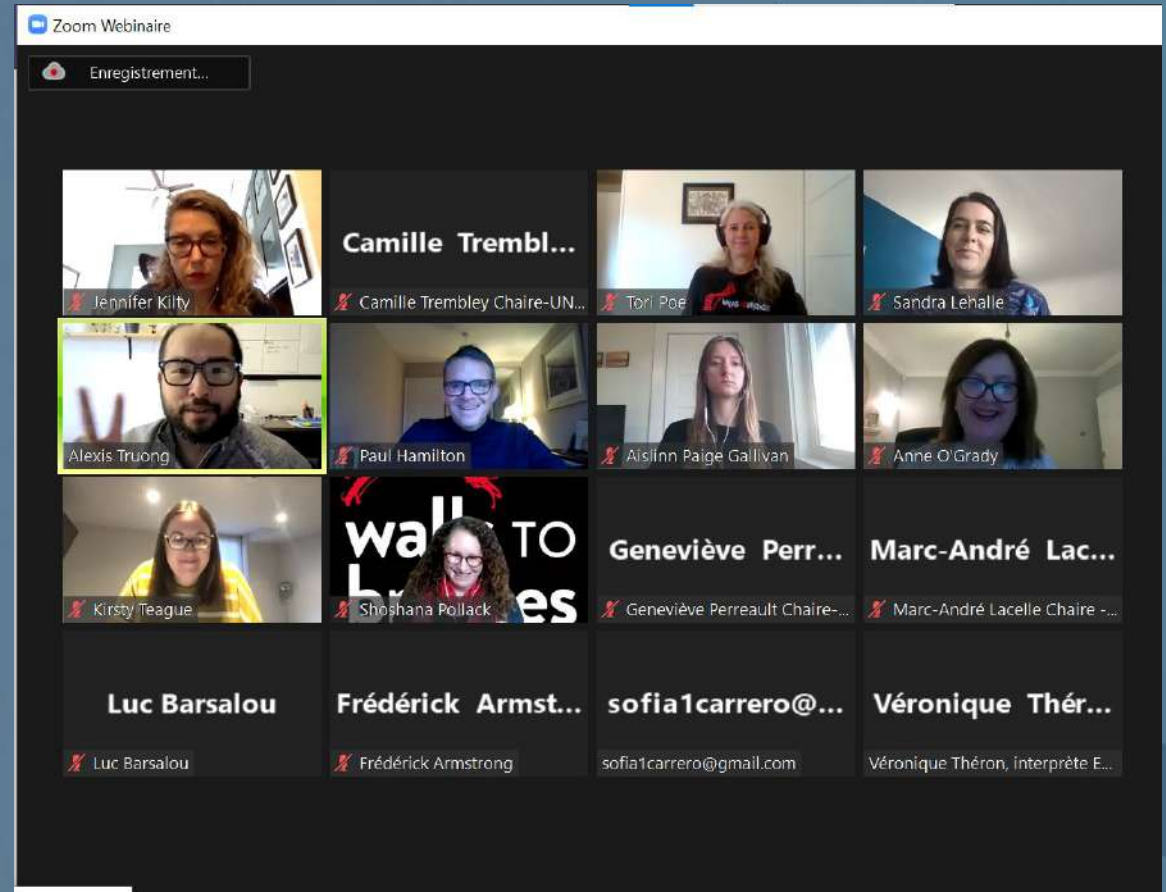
Zoom Webinaire

Enregistrement...

Jennifer Kilty

Camille Trembl...

Camille Trembley Chaire-UN...

Tori Poe

Sandra Lehalle

Alexis Truong

Paul Hamilton

Aislinn Paige Gallivan

Anne O'Grady

Kirsty Teague

walls TO bridges

Shoshana Pollack

Geneviève Perr...

Geneviève Perreault Chaire-...

Marc-André Lac...

Marc-André Lacelle Chaire -...

Luc Barsalou

Luc Barsalou

Frédérick Armst...

Frédérick Armstrong

sofia1carrero@...

sofia1carrero@gmail.com

Véronique Thér...

Véronique Théron, interprète E...